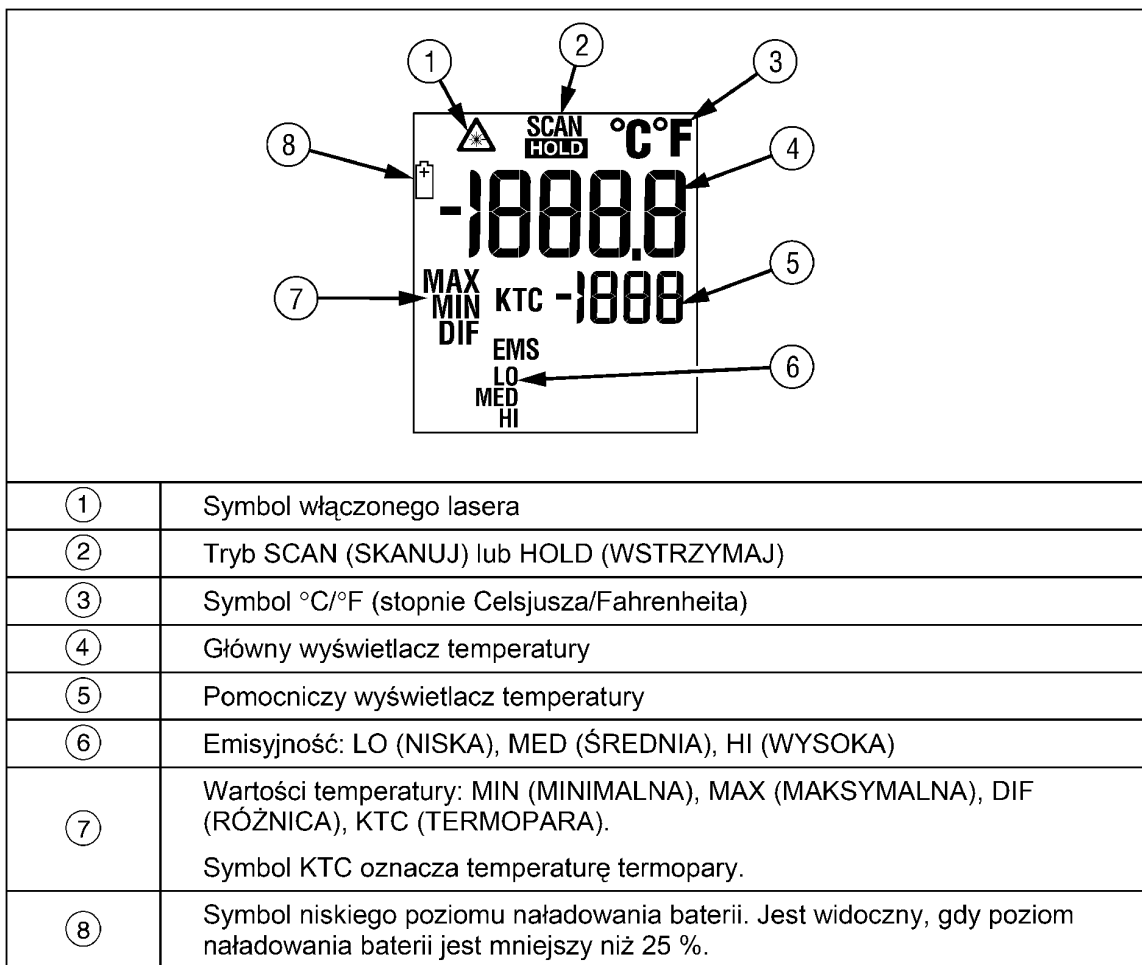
1 2 3
SCAN HOLD °C°F
8 4
-1888.8
MAX MIN DIF
7 KTC -1888 5
EMS
LO 6
MED
HI

| | |
|---|---|
| 1 | Symbol włączonego lasera |
| 2 | Tryb SCAN (SKANUJ) lub HOLD (WSTRZYMAJ) |
| 3 | Symbol °C/°F (stopnie Celsjusza/Fahrenheita) |
| 4 | Główny wyświetlacz temperatury |
| 5 | Pomocniczy wyświetlacz temperatury |
| 6 | Emisyjność: LO (NISKA), MED (ŚREDNIA), HI (WYSOKA) |
| 7 | Wartości temperatury: MIN (MINIMALNA), MAX (MAKSYMALNA), DIF (RÓŻNICA), KTC (TERMOPARA). Symbol KTC oznacza temperaturę termopary. |
| 8 | Symbol niskiego poziomu naładowania baterii. Jest widoczny, gdy poziom naładowania baterii jest mniejszy niż 25 %. |